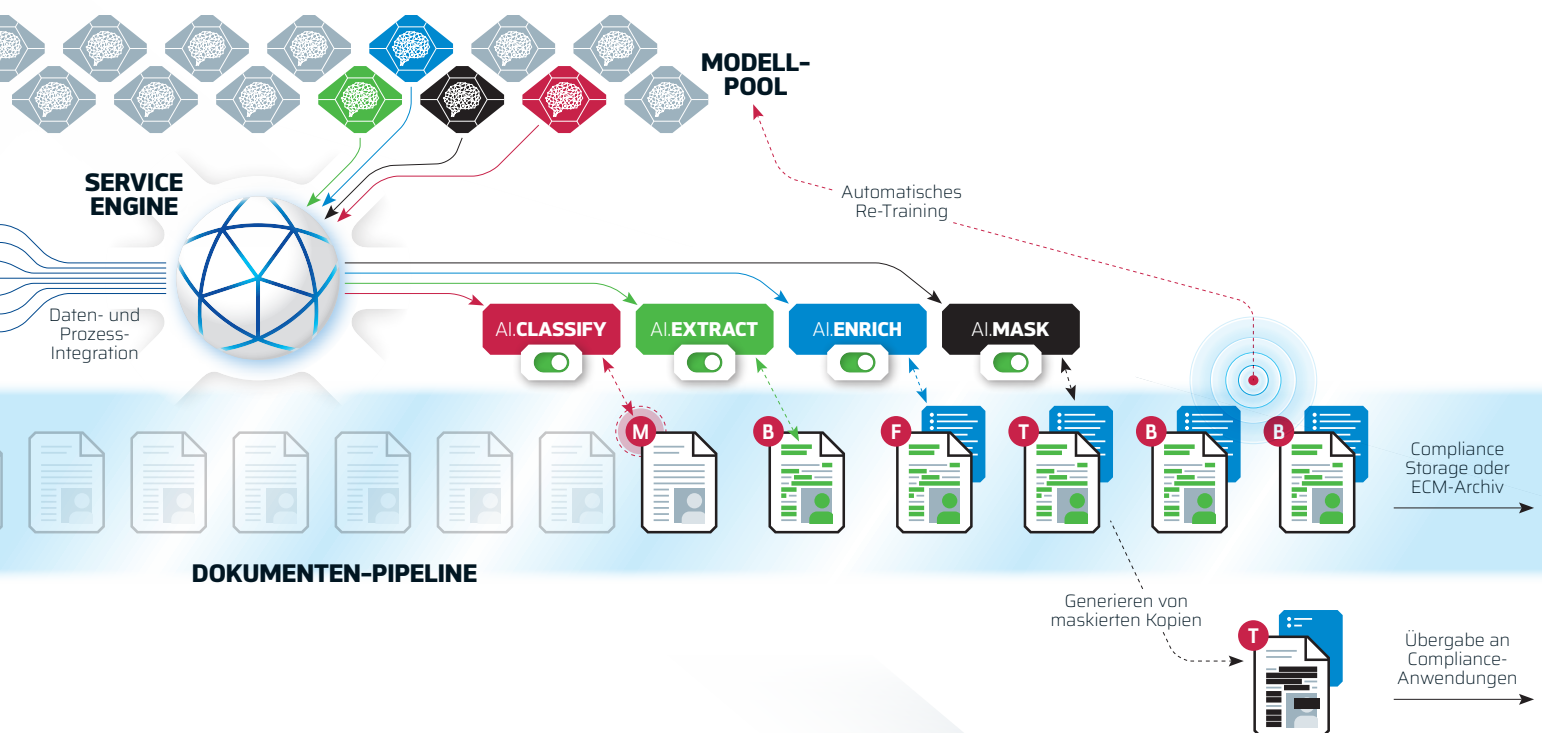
MODELL-POOL

SERVICE ENGINE

Automatisches Re-Training

Daten- und Prozess-Integration

AI.CLASSIFY

AI.EXTRACT

AI.ENRICH

AI.MASK

M

B

F

T

B

B

Compliance Storage oder ECM-Archiv

DOKUMENTEN-PIPELINE

Generieren von maskierten Kopien

T

Übergabe an Compliance-Anwendungen